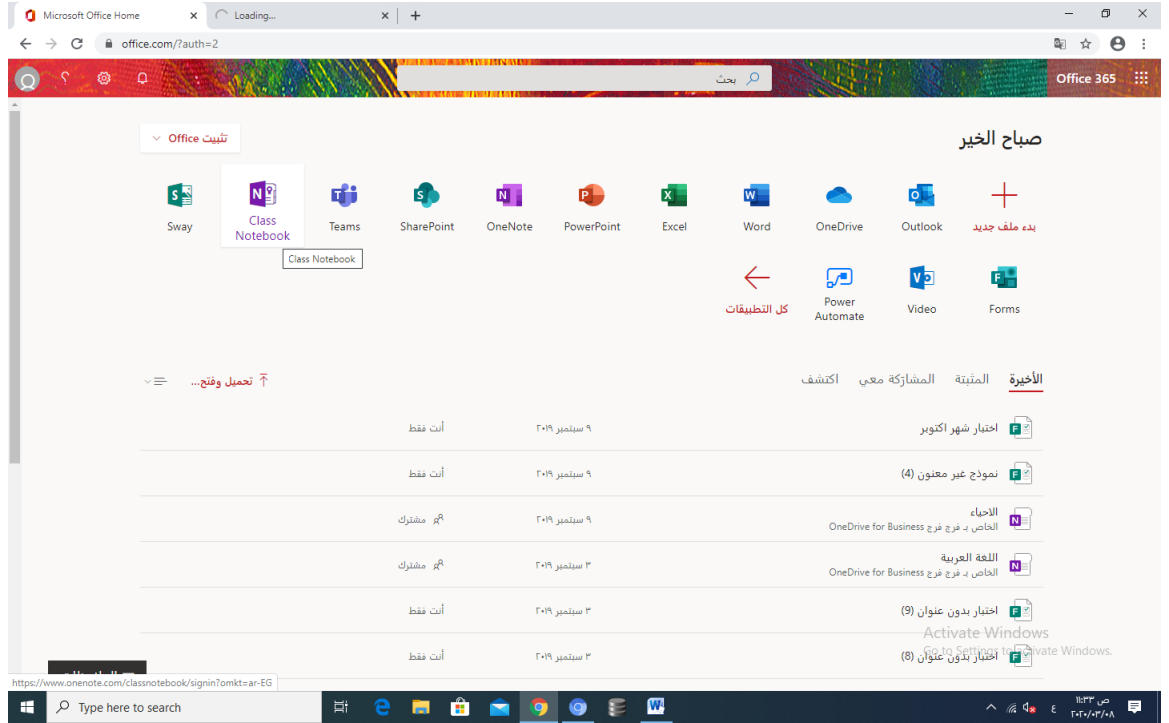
Microsoft Office Home ×
Loading... ×
+
office.com/?auth=2

Office 365
بحث

صباح الخير
تثبيت Office

بدء ملف جديد
Outlook
OneDrive
Word
Excel
PowerPoint
OneNote
SharePoint
Teams
Class Notebook
Sway
Class Notebook

Forms
Video
Power Automate
كل التطبيقات

الأخيرة
المثبتة
المشاركة معي
اكتشف
تحميل وفتح...

| | | |
|---|---|---|
| اختبار شهر اكتوبر | ٩ سبتمبر ٢٠١٩ | أنت فقط |
| نموذج غير معنون (4) | ٩ سبتمبر ٢٠١٩ | أنت فقط |
| الاحياء OneDrive for Business الخاص بـ فرج فرج | ٩ سبتمبر ٢٠١٩ | مشترك |
| اللغة العربية OneDrive for Business الخاص بـ فرج فرج | ٣ سبتمبر ٢٠١٩ | مشترك |
| اختبار بدون عنوان (9) | ٣ سبتمبر ٢٠١٩ | أنت فقط |
| اختبار بدون عنوان (8) | ٣ سبتمبر ٢٠١٩ | أنت فقط |

Activate Windows
Go to Settings to activate Windows.

https://www.onenote.com/classnotebook/signin?omkt=ar-EG

Type here to search
ع
١١:٣٣ ص
٢٠٢٠/٠٣/٠٨